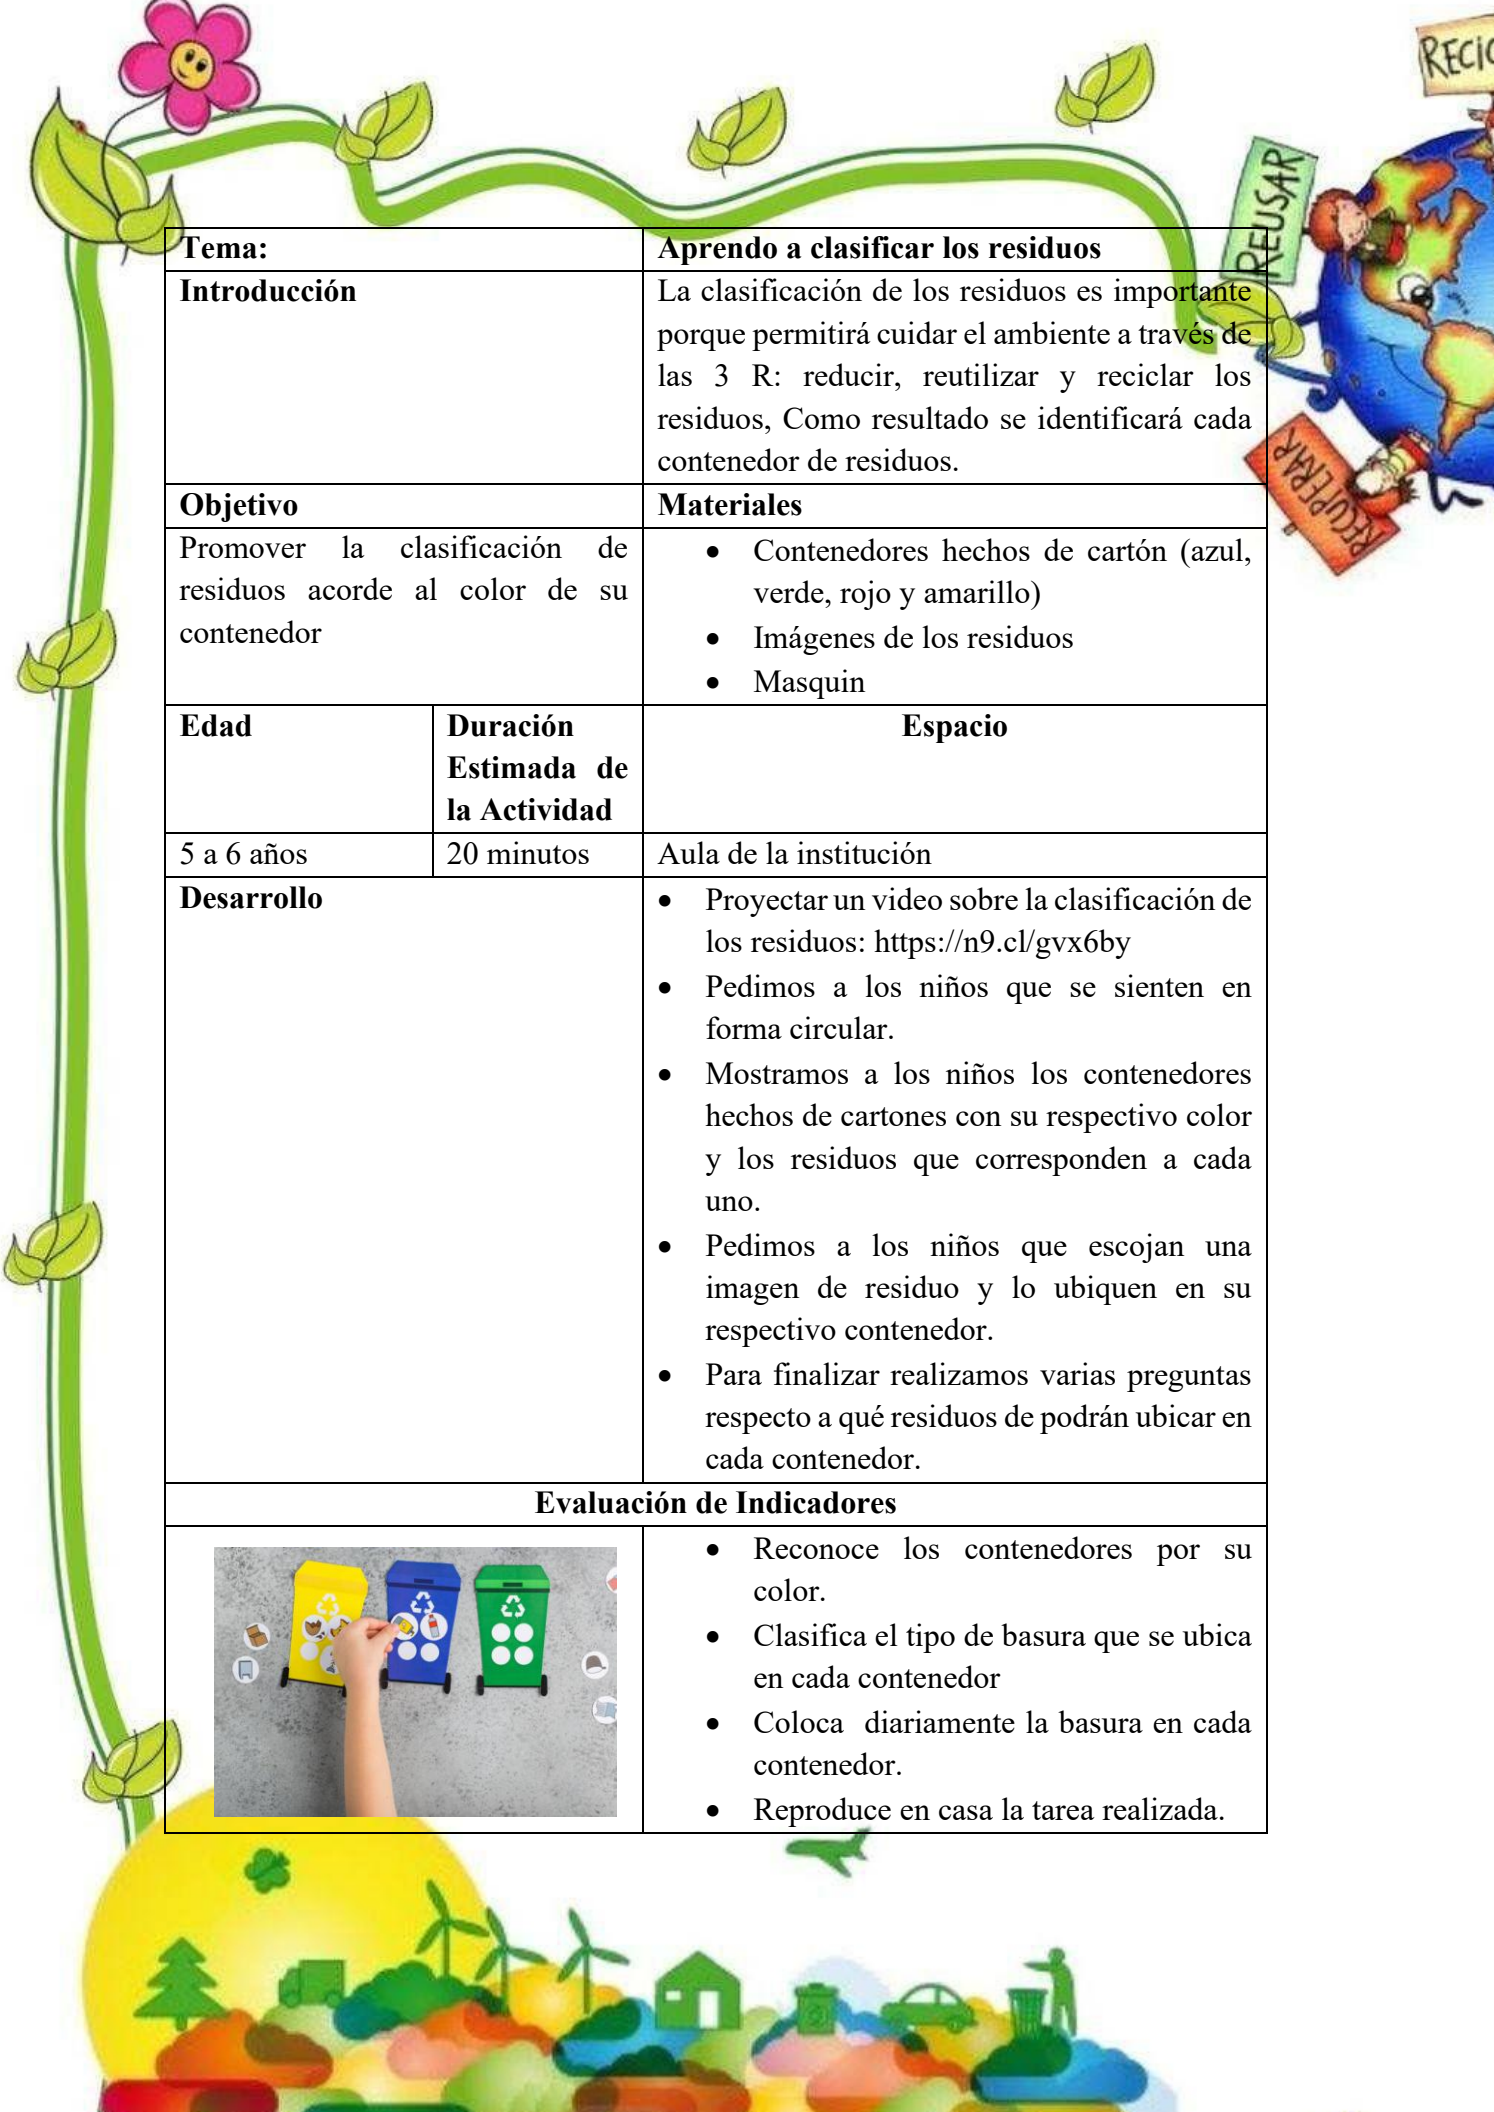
RECI

REUSAR

RECUPERAR

| Tema: | | Aprendo a clasificar los residuos |
|---|---|---|
| Introducción | | La clasificación de los residuos es importante porque permitirá cuidar el ambiente a través de las 3 R: reducir, reutilizar y reciclar los residuos, Como resultado se identificará cada contenedor de residuos. |
| Objetivo | | Materiales |
| Promover la clasificación de residuos acorde al color de su contenedor | | • Contenedores hechos de cartón (azul, verde, rojo y amarillo) • Imágenes de los residuos • Masquin |
| Edad | Duración Estimada de la Actividad | Espacio |
| 5 a 6 años | 20 minutos | Aula de la institución |
| Desarrollo | | • Proyectar un video sobre la clasificación de los residuos: https://n9.cl/gvx6by • Pedimos a los niños que se sienten en forma circular. • Mostramos a los niños los contenedores hechos de cartones con su respectivo color y los residuos que corresponden a cada uno. • Pedimos a los niños que escojan una imagen de residuo y lo ubiquen en su respectivo contenedor. • Para finalizar realizamos varias preguntas respecto a qué residuos de podrán ubicar en cada contenedor. |
| Evaluación de Indicadores | | |
| | | • Reconoce los contenedores por su color. • Clasifica el tipo de basura que se ubica en cada contenedor • Coloca diariamente la basura en cada contenedor. • Reproduce en casa la tarea realizada. |